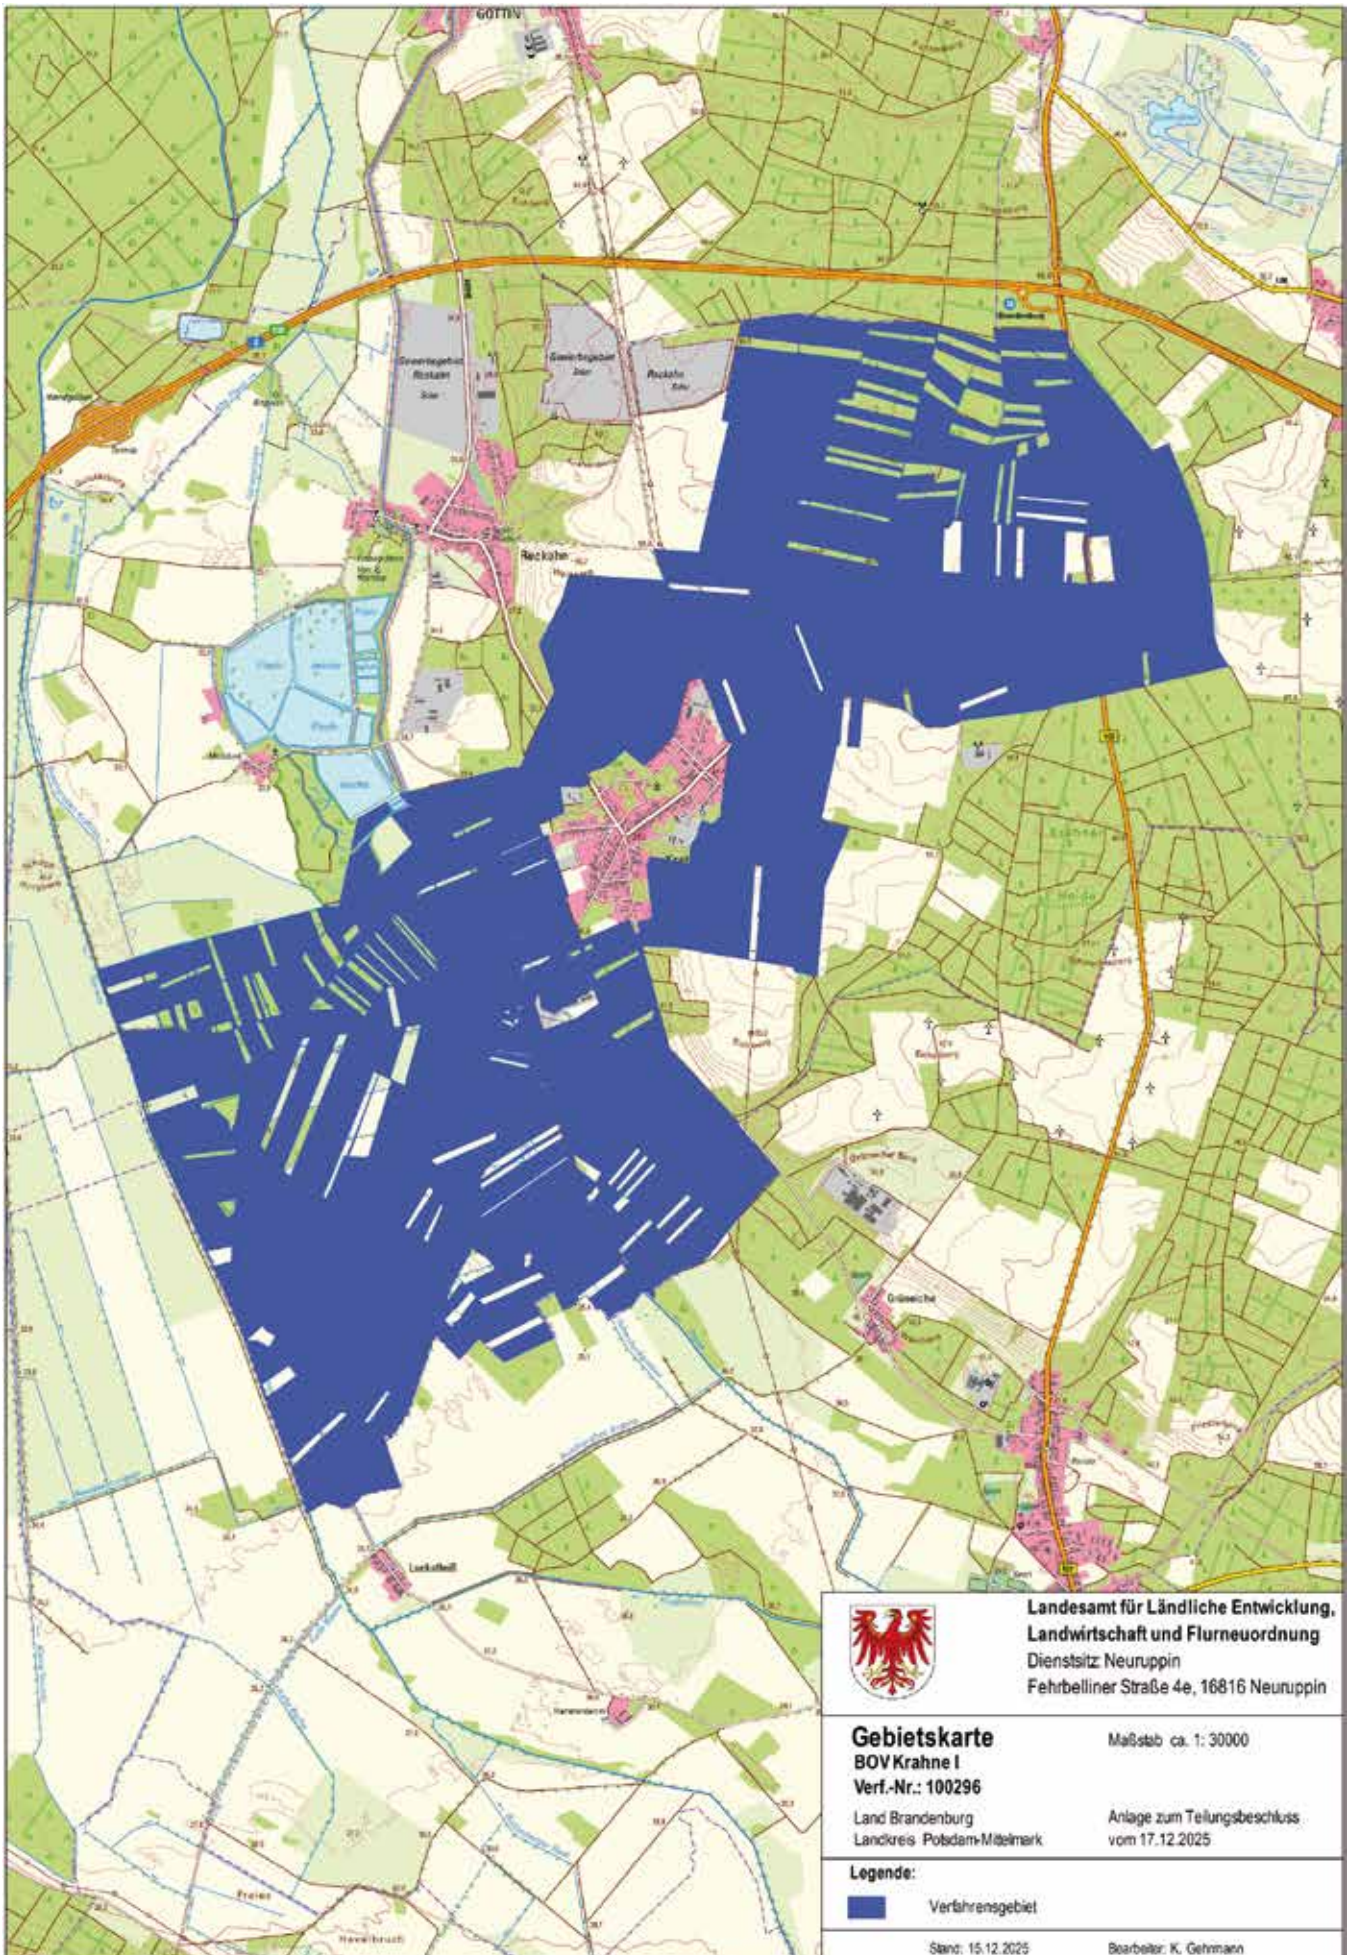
GÖTTIN

Gewerbegebiet Reckahn

Gewerbegebiet

Reckahn

Reckahn

Grüneiche

Lucksfleiß

Landesamt für Ländliche Entwicklung, Landwirtschaft und Flurneuordnung
Dienstsitz Neuruppin
Fehrbelliner Straße 4e, 16816 Neuruppin

Gebietskarte
BOV Krahne I
Verf.-Nr.: 100296

Maßstab ca. 1: 30000

Land Brandenburg
Landkreis Potsdam-Mittelmark

Anlage zum Teilungsbeschluss vom 17.12.2025

Legende:

Verfahrensgebiet

Stand: 15.12.2025

Bearbeiter: K. Gehrmann